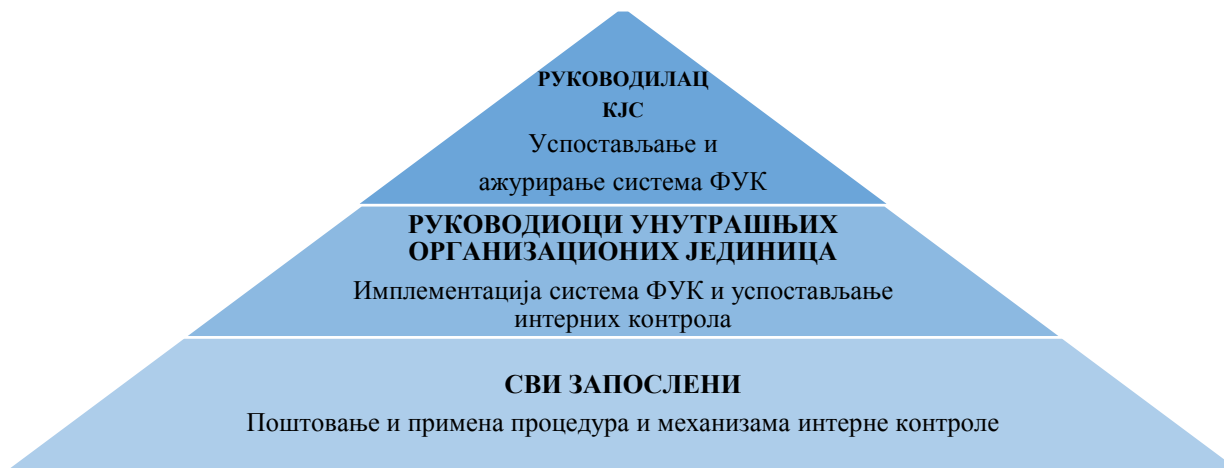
РУКОВОДИЛАЦ КЈС
Успостављање и ажурирање система ФУК

РУКОВОДИОЦИ УНУТРАШЊИХ ОРГАНИЗАЦИОНИХ ЈЕДИНИЦА
Имплементација система ФУК и успостављање интерних контрола

СВИ ЗАПОСЛЕНИ
Поштовање и примена процедура и механизама интерне контроле